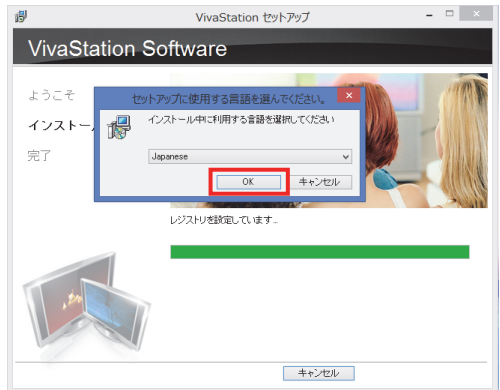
VivaStation セットアップ

VivaStation Software

ようこそ

インストー

完了

セットアップに使用する言語を選んでください。

インストール中に利用する言語を選択してください

Japanese

OK

キャンセル

レジストリを設定しています...

キャンセル